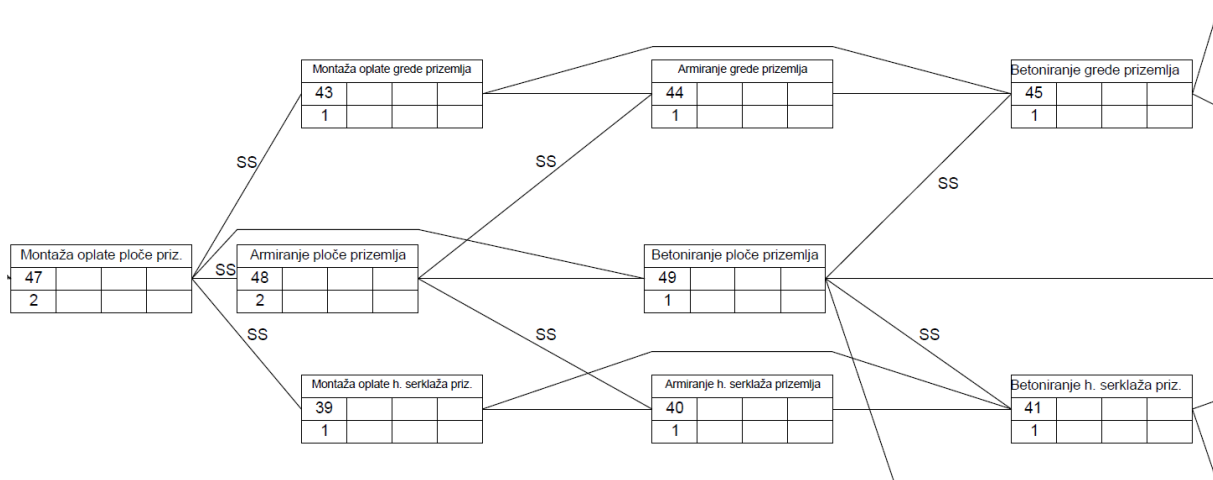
Montaža oplate grede prizemlja
43
1

Armiranje grede prizemlja
44
1

Betoniranje grede prizemlja
45
1

SS

SS

SS

Montaža oplate ploče priz.
47
2

SS

Armiranje ploče prizemlja
48
2

Betoniranje ploče prizemlja
49
1

SS

SS

SS

Montaža oplate h. serklaža priz.
39
1

Armiranje h. serklaža prizemlja
40
1

Betoniranje h. serklaža priz.
41
1